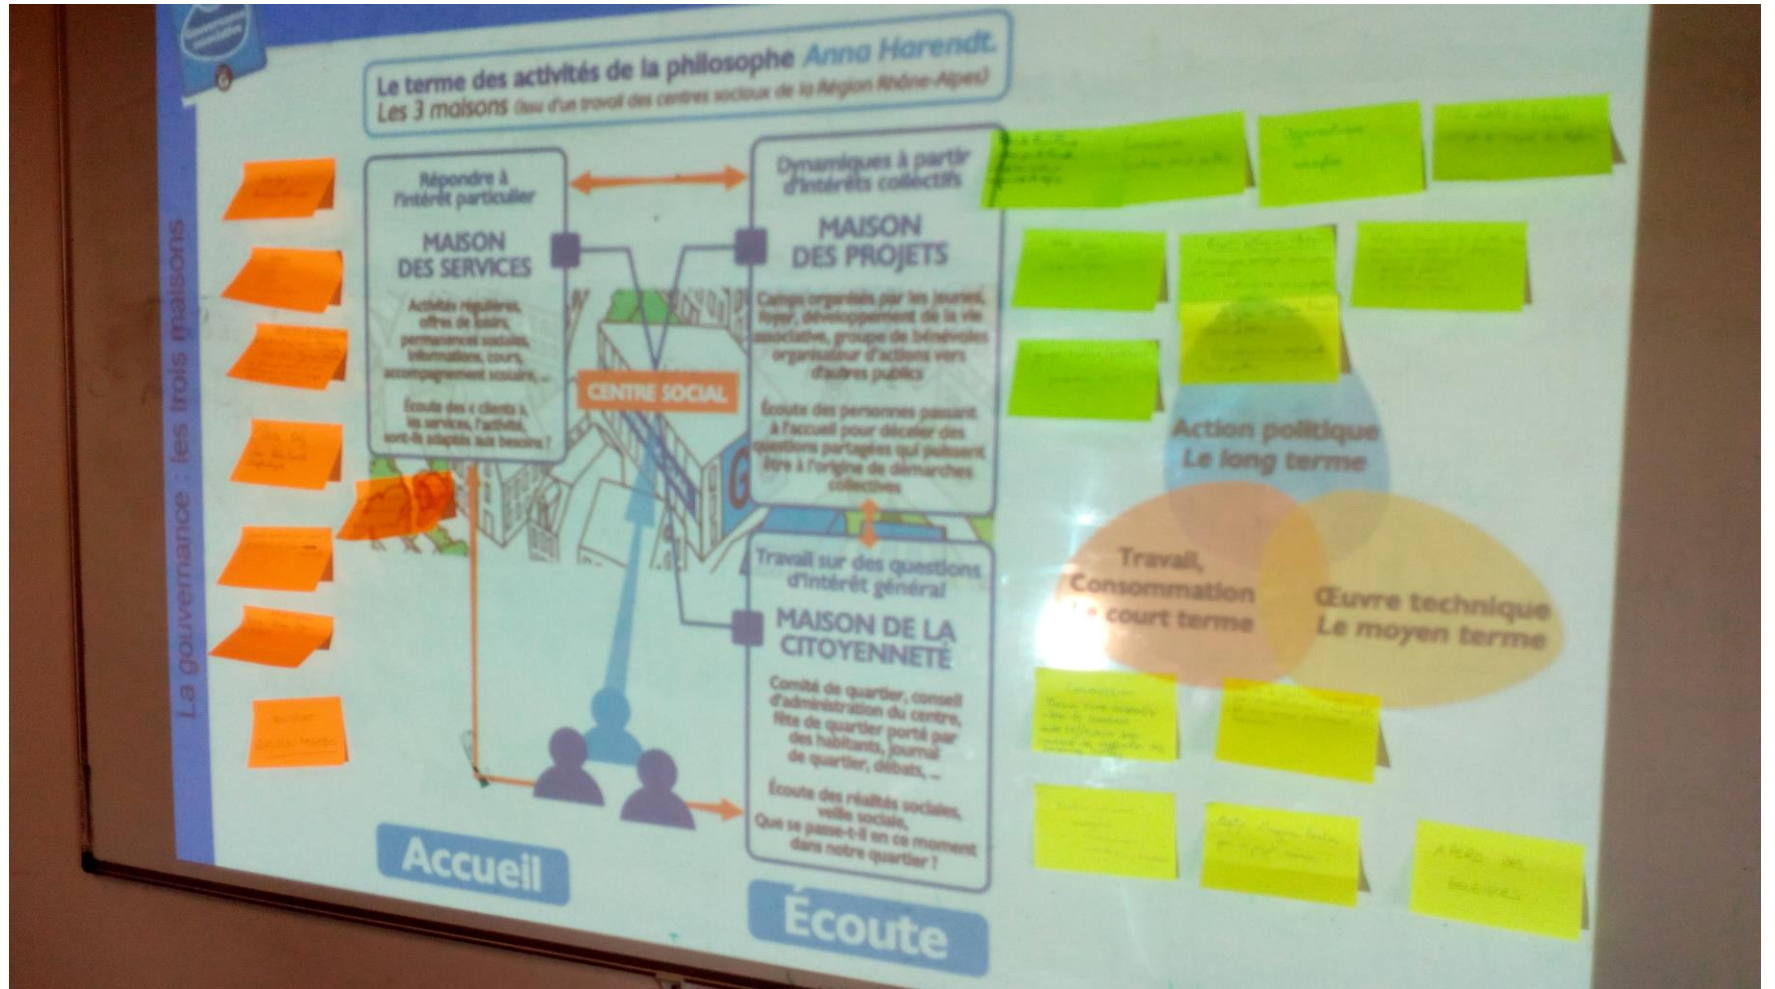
Le terme des activités de la philosophe Anna Harendt.
Les 3 maisons (issu d'un travail des centres sociaux de la Région Rhône-Alpes)

La gouvernance : les trois maisons

Répondre à l'intérêt particulier

MAISON DES SERVICES

Activités régulières, offres de loisirs, permanences sociales, informations, cours, accompagnement scolaire, ...

Écoute des « clients », les services, l'activité, sont-ils adaptés aux besoins ?

Dynamiques à partir d'intérêts collectifs

MAISON DES PROJETS

Camps organisés par les jeunes, foyer, développement de la vie associative, groupe de bénévoles organisateur d'actions vers d'autres publics

Écoute des personnes passant à l'accueil pour déceler des questions partagées qui puissent être à l'origine de démarches collectives

CENTRE SOCIAL

Travail sur des questions d'intérêt général

MAISON DE LA CITOYENNETÉ

Comité de quartier, conseil d'administration du centre, fête de quartier porté par des habitants, journal de quartier, débats, ...

Écoute des réalités sociales, veille sociale, Que se passe-t-il en ce moment dans notre quartier ?

Accueil

Écoute

Action politique
Le long terme

Travail, Consommation
Le court terme

Œuvre technique
Le moyen terme

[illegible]